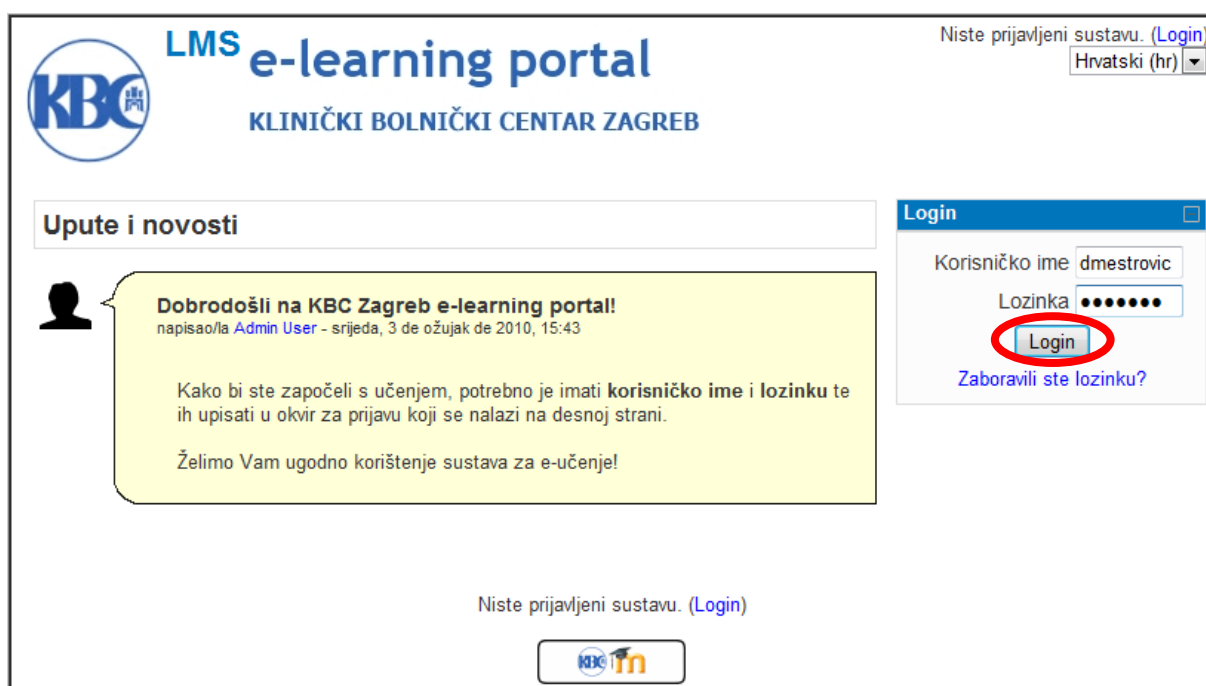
KBC

LMS e-learning portal

KLINIČKI BOLNIČKI CENTAR ZAGREB

Niste prijavljeni sustavu. (Login)

Hrvatski (hr)

Upute i novosti

Dobrodošli na KBC Zagreb e-learning portal!
napisao/la Admin User - srijeda, 3 de ožujak de 2010, 15:43

Kako bi ste započeli s učenjem, potrebno je imati **korisničko ime** i **lozinku** te ih upisati u okvir za prijavu koji se nalazi na desnoj strani.

Želimo Vam ugodno korištenje sustava za e-učenje!

Login

Korisničko ime dmestrovic

Lozinka •••••••

Login

Zaboravili ste lozinku?

Niste prijavljeni sustavu. (Login)

KBC m